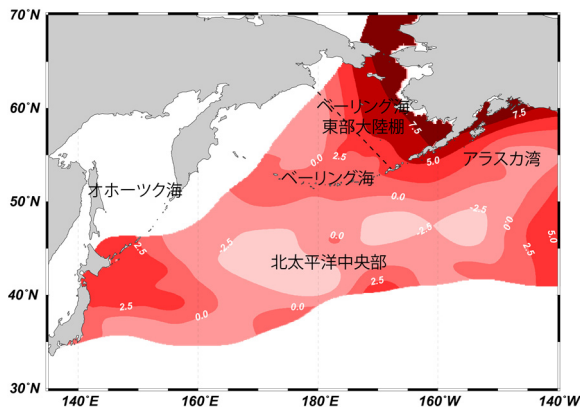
70°N
60°N
50°N
40°N
30°N
140°E
160°E
180°E
160°W
140°W
ベーリング海
東部大陸棚
ベーリング海
アラスカ湾
オホーツク海
北太平洋中央部
7.5
7.5
5.0
0.0
2.5
0.0
2.5
0.0
2.5
0.0
2.5
5.0
2.5
2.5
0.0
0.0
2.5
0.0
2.5